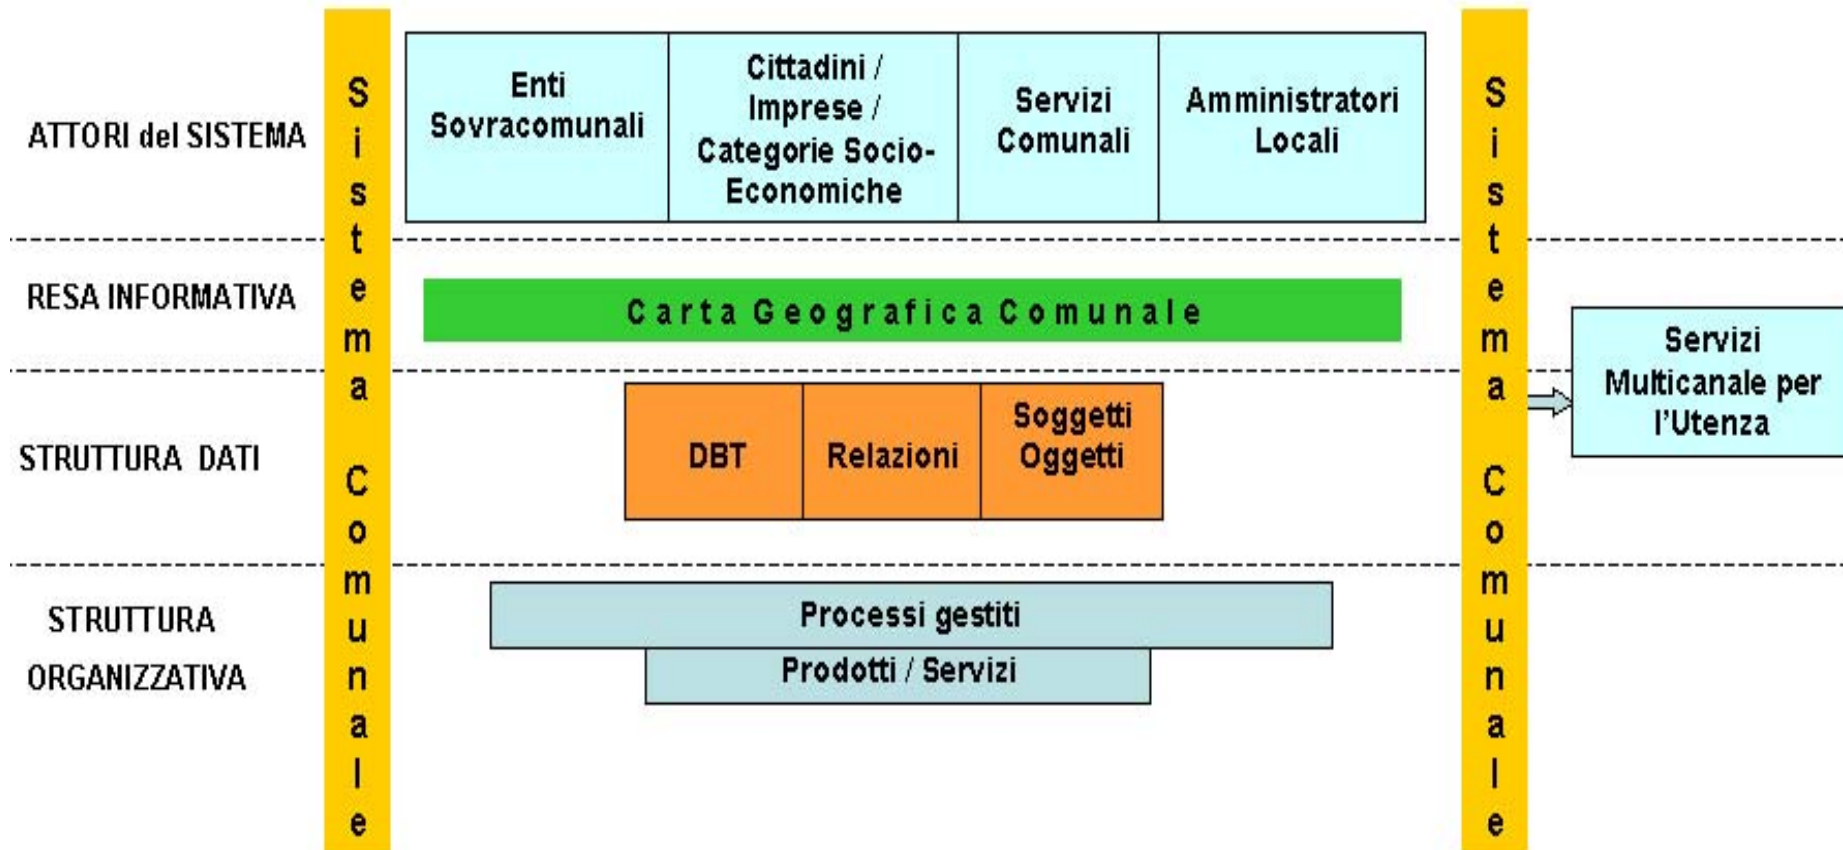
ATTORI del SISTEMA

Sistema Comunale

Enti Sovracomunali

Cittadini / Imprese / Categorie Socio-Economiche

Servizi Comunali

Amministratori Locali

Sistema Comunale

RESA INFORMATIVA

Carta Geografica Comunale

Servizi Multicanale per l'Utenza

STRUTTURA DATI

DBT

Relazioni

Soggetti Oggetti

STRUTTURA ORGANIZZATIVA

Processi gestiti

Prodotti / Servizi